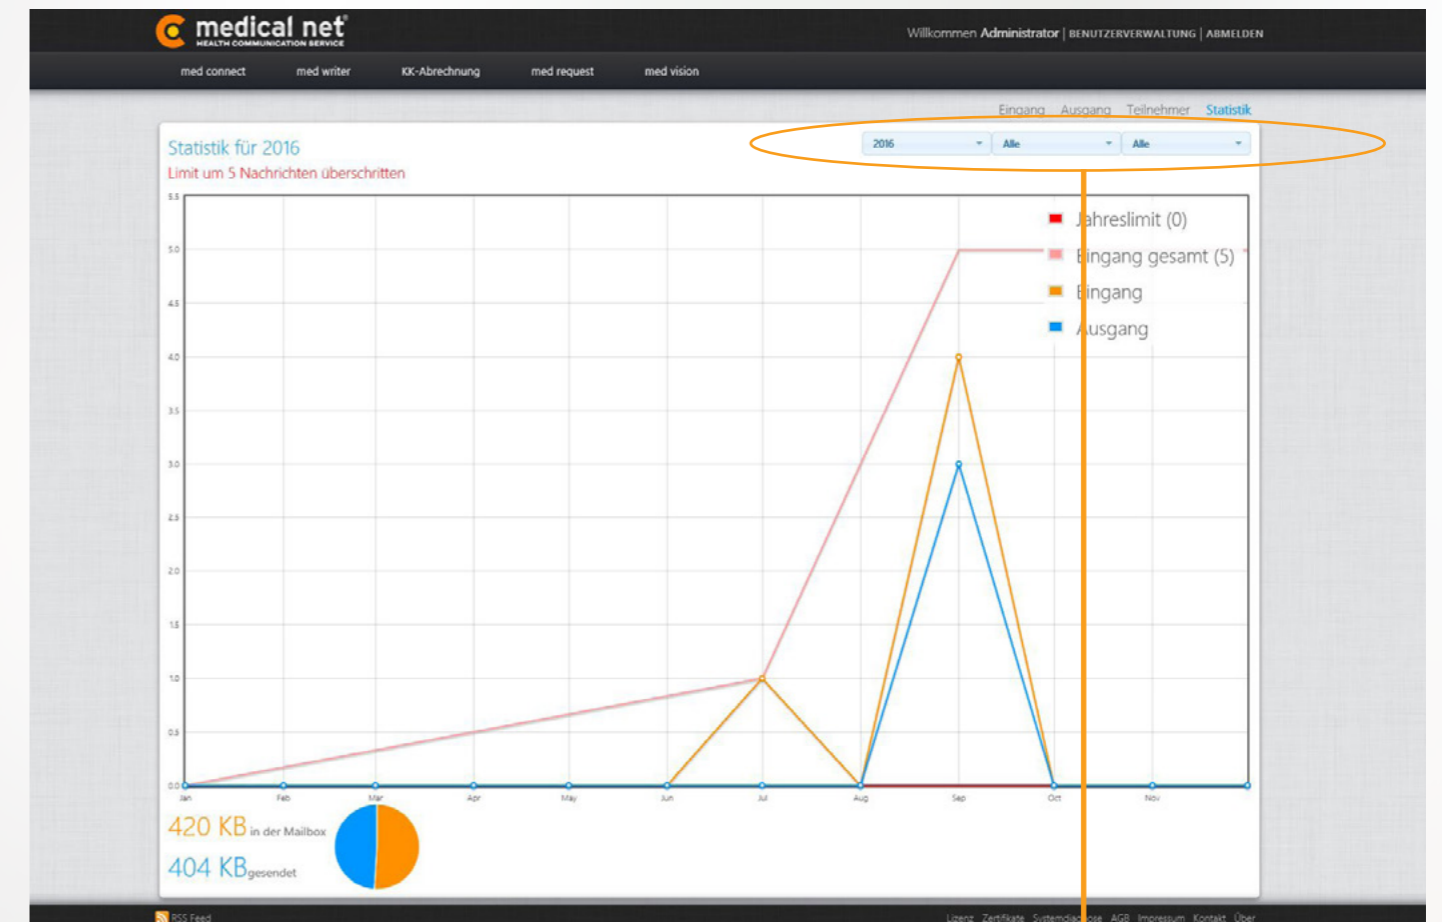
medical net
HEALTH COMMUNICATION SERVICE

Willkommen Administrator | BENUTZERVERWALTUNG | ABMELDEN

med connect med writer KK-Abrechnung med request med vision

Eingang Ausgang Teilnehmer Statistik

Statistik für 2016
Limit um 5 Nachrichten überschritten

2016 Alle Alle

Jahreslimit (0)
Eingang gesamt (5)
Eingang
Ausgang

5.5
5.0
4.5
4.0
3.5
3.0
2.5
2.0
1.5
1.0
0.5
0.0

Jan Feb Mar Apr May Jun Jul Aug Sep Oct Nov

420 KB in der Mailbox
404 KB gesendet

RSS Feed

Lizenz Zertifikate Systemdia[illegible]ose AGB Impressum Kontakt Über